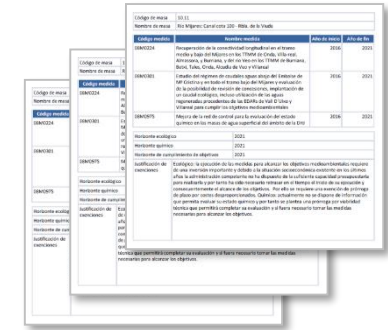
Código de masa | 10.11
Nombre de masa | Río Mijares: Canal cota 100 - Rbla. de la Viuda

| Código medida | Nombre medida | Año de inicio | Año de fin |
|---|---|---|---|
| 08M0224 | Recuperación de la conectividad longitudinal en el tramo medio y bajo del Mijares en los TTMM de Onda, Villa-real, Almassora, y Burriana, y del río Veo en los TTMM de Burriana, Betxí, Tales, Onda, Alcudia de Veo y Vilamalur | 2016 | 2021 |
| 08M0301 | Estudio del régimen de caudales aguas abajo del Embalse de Mª Cristina y en todo el tramo bajo del Mijares y evaluación de la posibilidad de revisión de concesiones, implantación de un caudal ecológico, incluso ubicación de las aguas regeneradas procedentes de las EDARs de Vall D'Uixo y Vilamalur para cumplir los objetivos medioambientales | 2016 | 2021 |
| 08M0975 | Mejora de la red de control para la evaluación del estado químico en las masas de agua superficial del ámbito de la DHJ | 2016 | 2021 |

| Horizonte ecológico | 2021 |
|---|---|
| Horizonte químico | 2021 |
| Horizonte de cumplimiento de objetivos | 2021 |
| Justificación de exenciones | Ecológico: la ejecución de las medidas para alcanzar los objetivos medioambientales requiere de una inversión importante y debido a la situación socioeconómica existente en los últimos años la administración competente no ha dispuesto de la suficiente capacidad presupuestaria para realizarla y por tanto ha sido necesario retrasar en el tiempo el inicio de su ejecución y consecuentemente el alcance de los objetivos. Por ello se requiere una exención de prórroga de plazo por varios dispositivos técnicos. Químico: actualmente no se dispone de información que permita evaluar su estado químico y por tanto se plantea una prórroga por viabilidad técnica que permita completar su evaluación y si fuera necesario tomar las medidas necesarias para alcanzar los objetivos. |

Código de masa
Nombre de masa
Código medida
08M0224
08M0301
08M0975
Horizonte ecológico
Horizonte químico
Horizonte de cumplimiento
Justificación de exenciones

Código de masa
Nombre de masa
Código medida
08M0301
08M0975
Horizonte ecológico
Horizonte químico
Horizonte de cumplimiento
Justificación de exenciones
técnica que permita completar su evaluación y si fuera necesario tomar las medidas necesarias para alcanzar los objetivos.